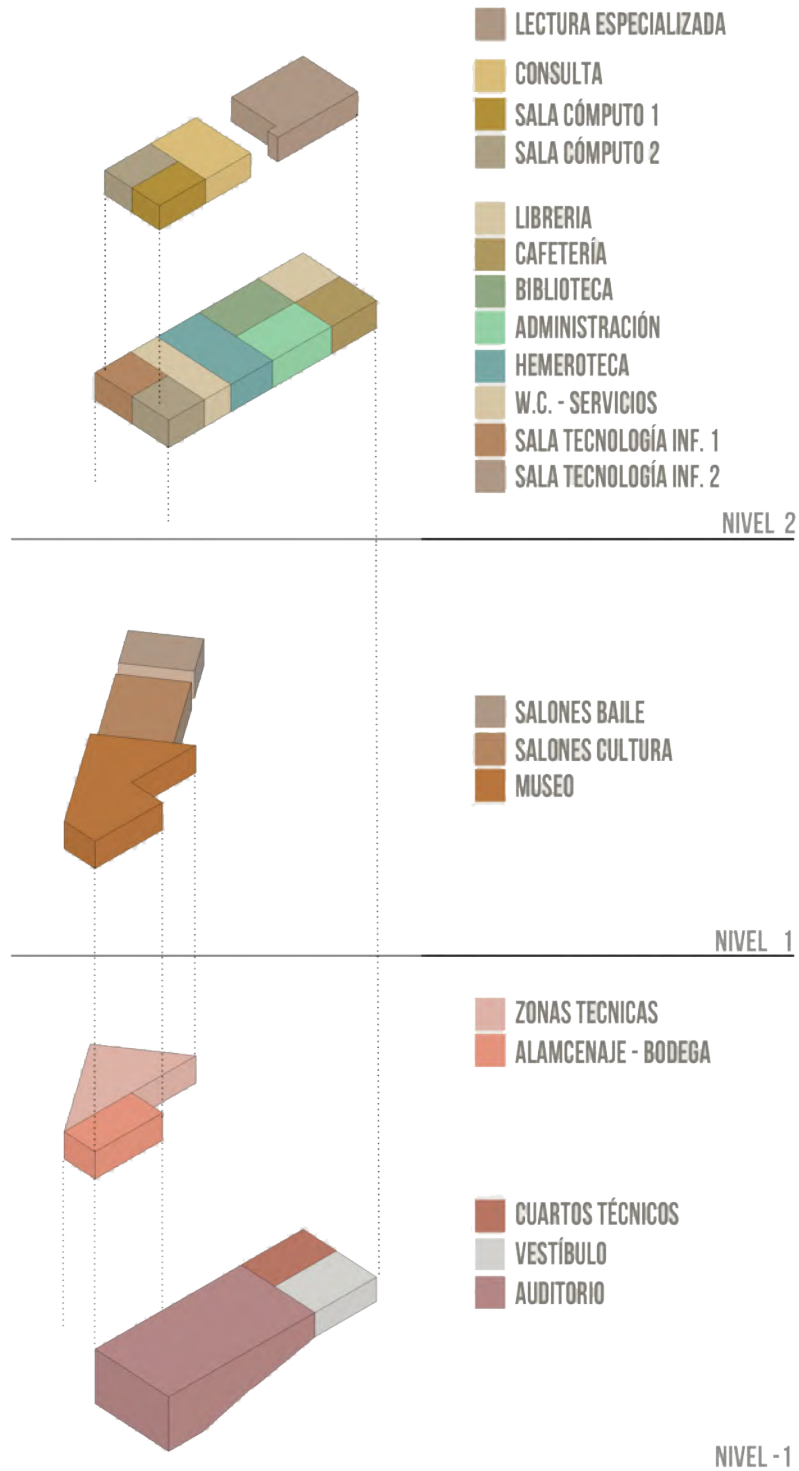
LECTURA ESPECIALIZADA
CONSULTA
SALA CÓMPUTO 1
SALA CÓMPUTO 2

LIBRERIA
CAFETERÍA
BIBLIOTECA
ADMINISTRACIÓN
HEMEROTECA
W.C. - SERVICIOS
SALA TECNOLOGÍA INF. 1
SALA TECNOLOGÍA INF. 2

NIVEL 2

SALONES BAILE
SALONES CULTURA
MUSEO

NIVEL 1

ZONAS TECNICAS
ALAMCENAJE - BODEGA

CUARTOS TÉCNICOS
VESTÍBULO
AUDITORIO

NIVEL -1